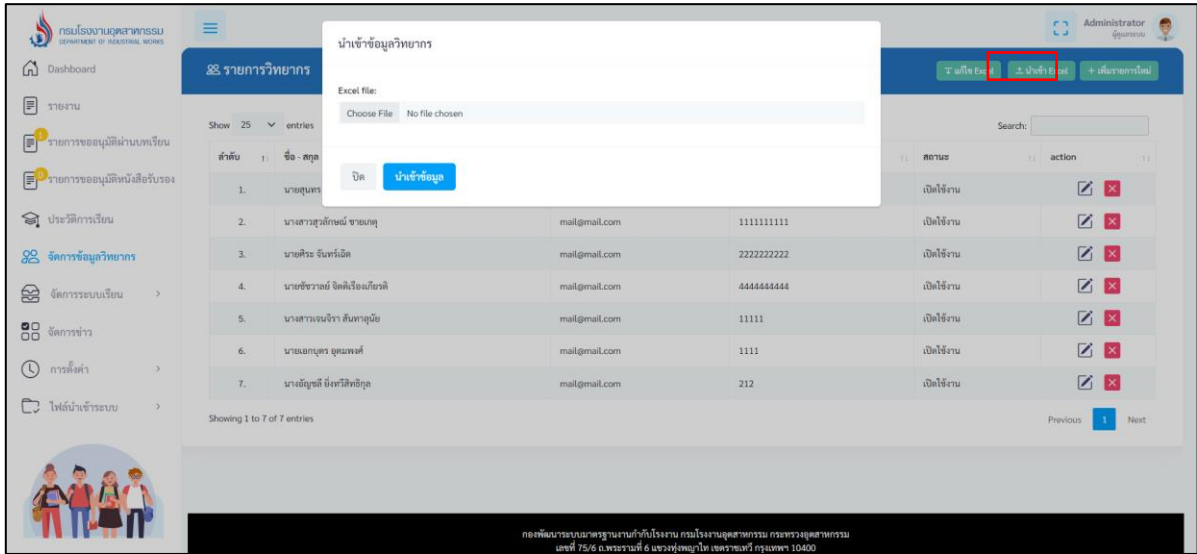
กรมโรงงานอุตสาหกรรม
DEPARTMENT OF INDUSTRIAL WORKS

Administrator
ผู้ดูแลระบบ

Dashboard
รายงาน
รายการขออนุมัติผ่านบทเรียน
รายการขออนุมัติหนังสือรับรอง
ประวัติการเรียน
จัดการข้อมูลวิทยากร
จัดการระบบเรียน
จัดการข่าว
การตั้งค่า
ไฟล์นำเข้าระบบ

รายการวิทยากร

แก้ไข Excel
นำเข้า Excel
+ เพิ่มรายการใหม่

Show 25 entries

Search:

| ลำดับ | ชื่อ - สกุล | | | สถานะ | action |
|---|---|---|---|---|---|
| 1. | นายสุนทร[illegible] | | | เปิดใช้งาน | |
| 2. | นางสาวสุวลักษณ์ ชายเกตุ | mail@mail.com | 1111111111 | เปิดใช้งาน | |
| 3. | นายศิระ จันทร์เอิด | mail@mail.com | 2222222222 | เปิดใช้งาน | |
| 4. | นายชัชวาลย์ จิตติเรืองเกียรติ | mail@mail.com | 4444444444 | เปิดใช้งาน | |
| 5. | นางสาวเจนจิรา สันทาลุนัย | mail@mail.com | 11111 | เปิดใช้งาน | |
| 6. | นายเอกบุตร อุคมพงศ์ | mail@mail.com | 1111 | เปิดใช้งาน | |
| 7. | นางอัญชลี ยิ่งทวีสิทธิกุล | mail@mail.com | 212 | เปิดใช้งาน | |

Showing 1 to 7 of 7 entries

Previous 1 Next

นำเข้าข้อมูลวิทยากร

Excel file:
Choose File No file chosen

ปิด
นำเข้าข้อมูล

กองพัฒนาระบบมาตรฐานงานกำกับโรงงาน กรมโรงงานอุตสาหกรรม กระทรวงอุตสาหกรรม
เลขที่ 75/6 ถ.พระรามที่ 6 แขวงทุ่งพญาไท เขตราชเทวี กรุงเทพฯ 10400